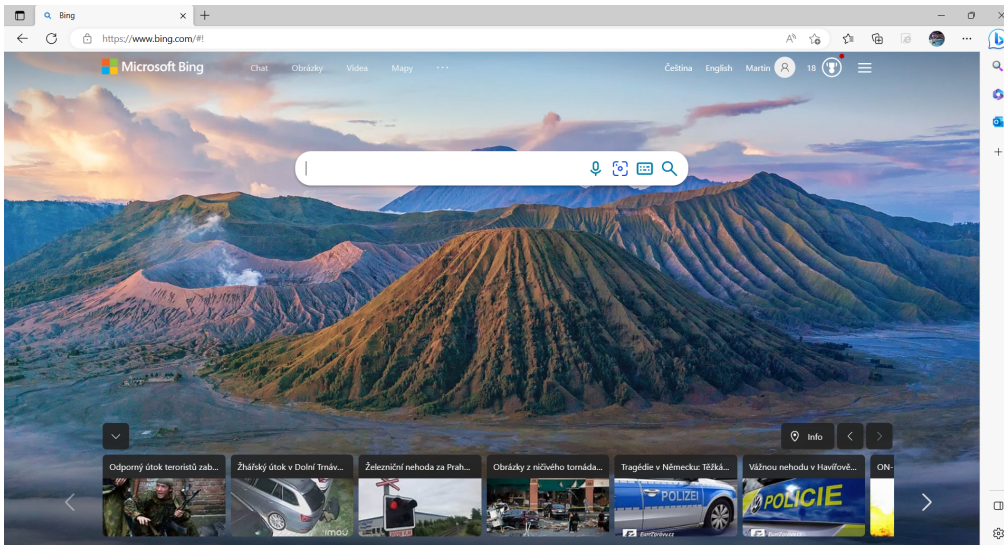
Bing

https://www.bing.com/#!

Microsoft Bing

Chat Obrázky Videa Mapy ···

Čeština English Martin 18

Info

Odporný útok teroristů zab...

Žhářský útok v Dolní Trnáv...

Železniční nehoda za Prah...

Obrázky z ničivého tornáda...

Tragédie v Německu: Těžká...

Vážnou nehodu v Havířově...

ON-

POLIZEI

POLICIE